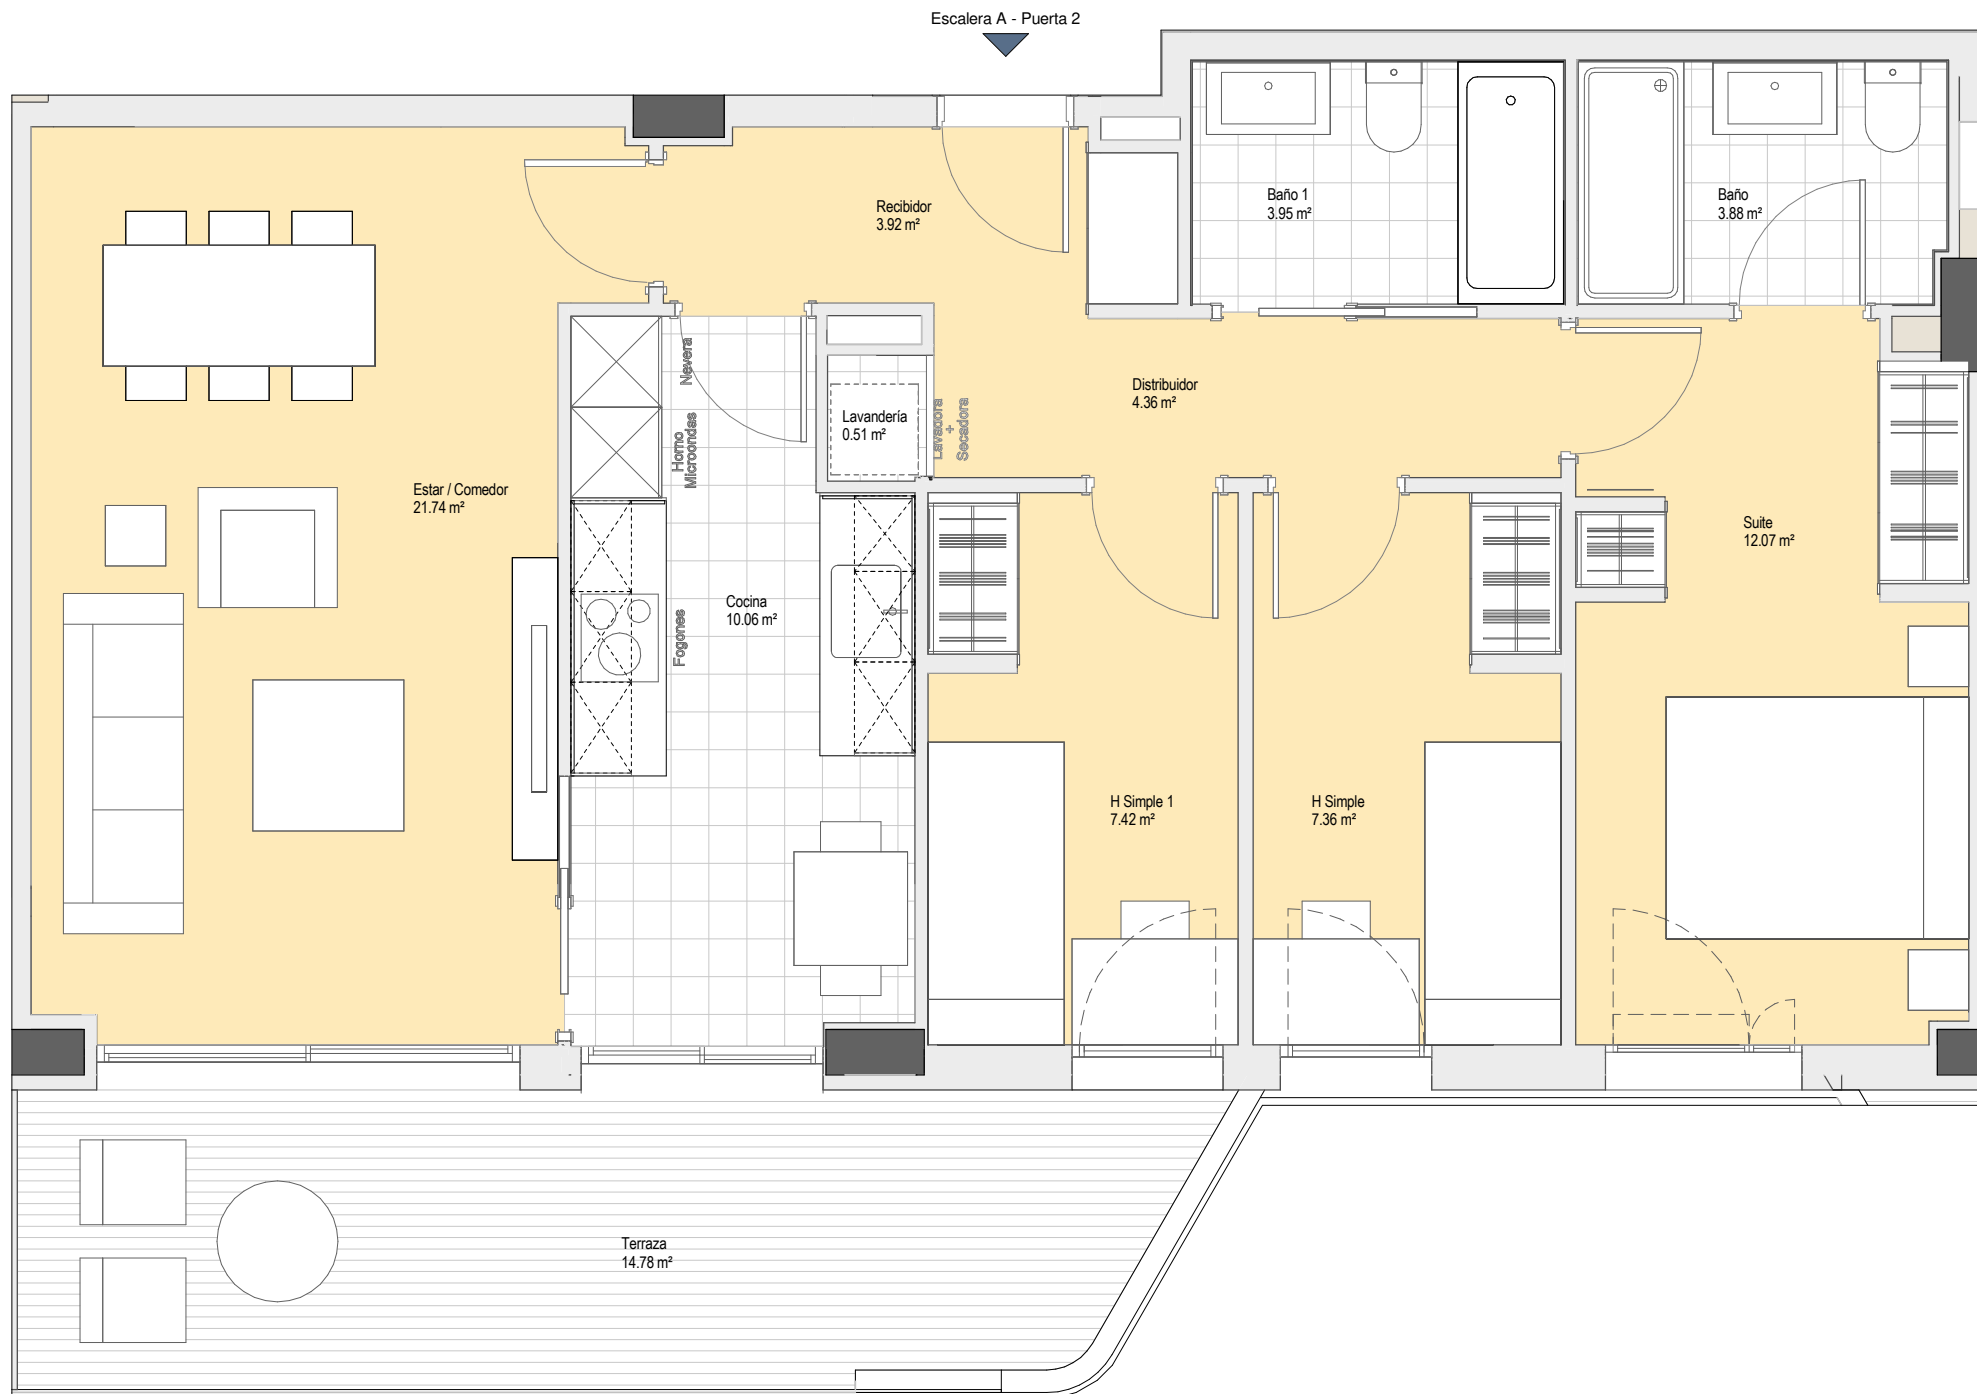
Escalera A - Puerta 2

Recibidor
3.92 m²

Baño 1
3.95 m²

Baño
3.88 m²

Nevera

Horno
Microondas

Lavandería
0.51 m²

Lavadora
+
Secadora

Distribuidor
4.36 m²

Estar / Comedor
21.74 m²

Cocina
10.06 m²

Fogones

Suite
12.07 m²

H Simple 1
7.42 m²

H Simple
7.36 m²

Terraza
14.78 m²